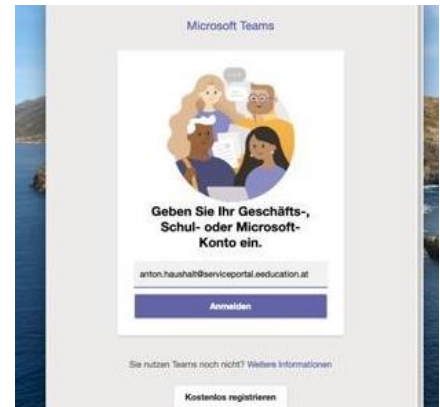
Microsoft Teams

Geben Sie Ihr Geschäfts-, Schul- oder Microsoft-Konto ein.

anton.haushalt@serviceportal.eeducation.at

Anmelden

Sie nutzen Teams noch nicht? Weitere Informationen

Kostenlos registrieren